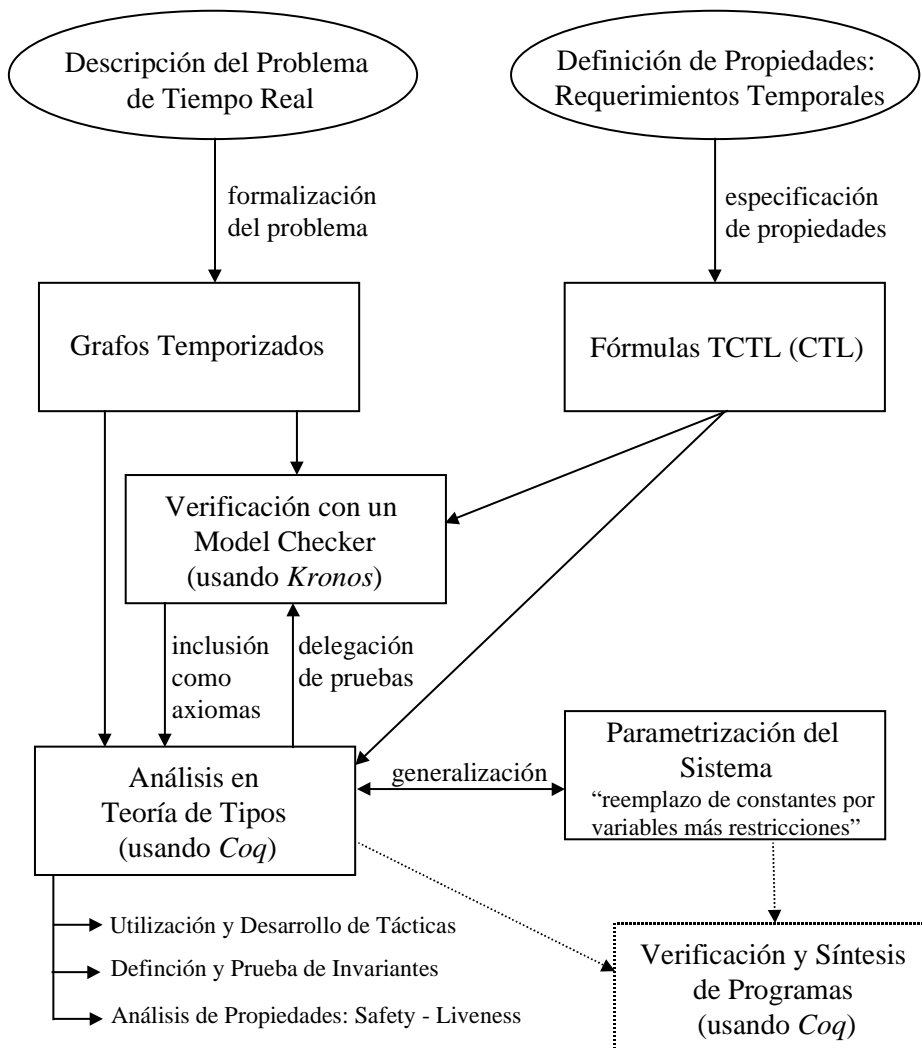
Descripción del Problema de Tiempo Real

Definición de Propiedades: Requerimientos Temporales

formalización del problema

especificación de propiedades

Grafos Temporizados

Fórmulas TCTL (CTL)

Verificación con un Model Checker (usando *Kronos*)

inclusión como axiomas

delegación de pruebas

Análisis en Teoría de Tipos (usando *Coq*)

generalización

Parametrización del Sistema
"reemplazo de constantes por variables más restricciones"

Utilización y Desarrollo de Tácticas

Defínción y Prueba de Invariantes

Análisis de Propiedades: Safety - Liveness

Verificación y Síntesis de Programas (usando *Coq*)